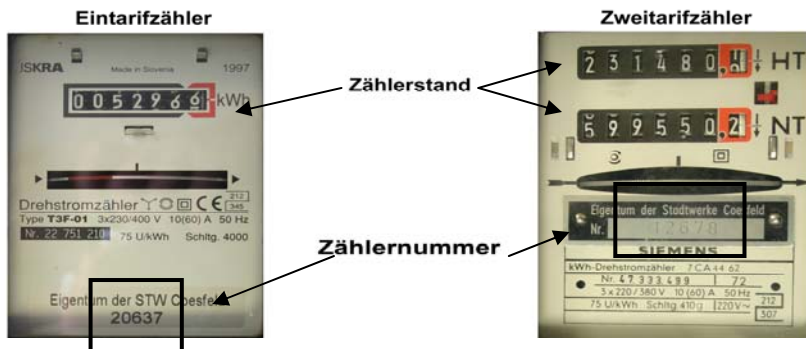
Eintarifzähler

Zweitarifzähler

ISKRA Made in Slovenia 1997

0052969 kWh

Zählerstand

231480,4 HT

599550,2 NT

Drehstromzähler

212
345

Type T3F-01 3x230/400 V 10(60) A 50 Hz

Nr. 22 751 210 75 U/kWh Schltg. 4000

Zählernummer

Eigentum der Stadtwerke Coesfeld

Nr. 12678

SIEMENS

kWh-Drehstromzähler 7 CA 44 62

Nr. 47 333 499 72

3 x 220 / 380 V 10 (60) A 50 Hz

75 U/kWh Schltg 410 g 220 V~ 212

307

Eigentum der STW Coesfeld

20637